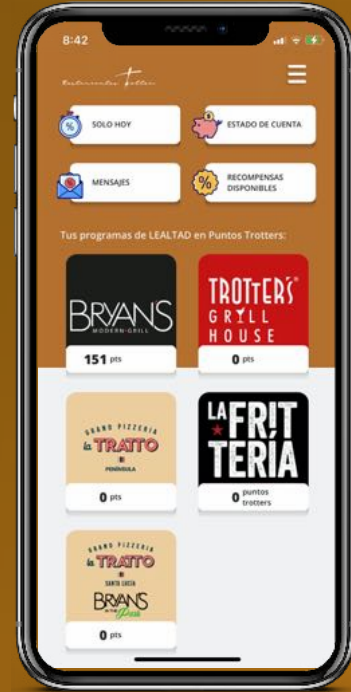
8:42

Restaurantes Trotters

SOLO HOY

ESTADO DE CUENTA

MENSAJES

RECOMPENSAS DISPONIBLES

Tus programas de LEALTAD en Puntos Trotters:

BRYANS MODERN GRILL

151 pts

TROTTER'S GRILL HOUSE

0 pts

GRAND PIZZERIA la TRATTO PENÍNSULA

0 pts

LA FRITTERÍA

0 puntos trotters

GRAND PIZZERIA la TRATTO SANTA LUCÍA

BRYANS

0 pts